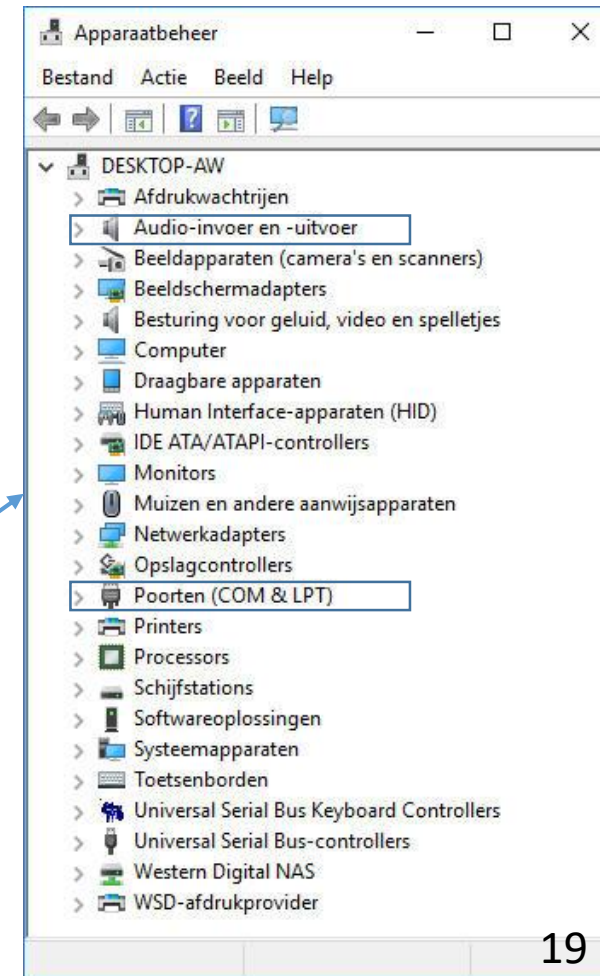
Apparaatbeheer

Bestand Actie Beeld Help

DESKTOP-AW
Afdrukwachtrijen
Audio-invoer en -uitvoer
Beeldapparaten (camera's en scanners)
Beeldschermadapters
Besturing voor geluid, video en spelletjes
Computer
Draagbare apparaten
Human Interface-apparaten (HID)
IDE ATA/ATAPI-controllers
Monitors
Muizen en andere aanwijsapparaten
Netwerkadapters
Opslagcontrollers
Poorten (COM & LPT)
Printers
Processors
Schijfstations
Softwareoplossingen
Systeemapparaten
Toetsenborden
Universal Serial Bus Keyboard Controllers
Universal Serial Bus-controllers
Western Digital NAS
WSD-afdrukprovider

19